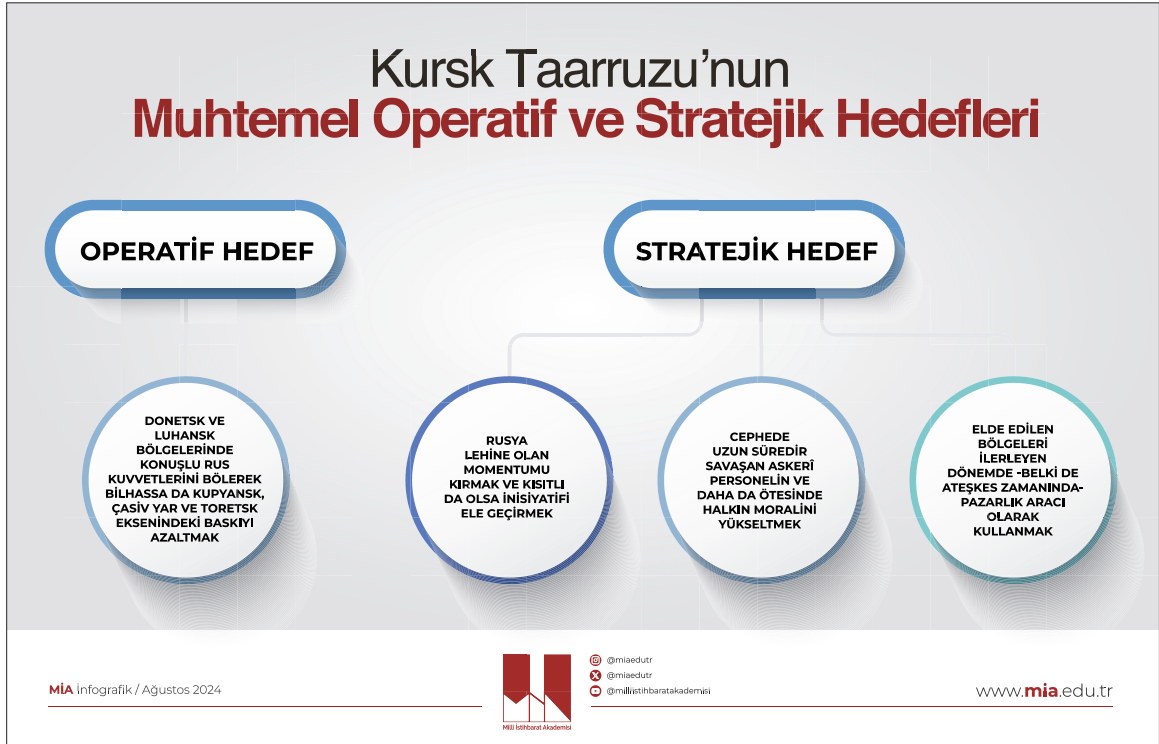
Kursk Taarruzu'nun
Muhtemel Operatif ve Stratejik Hedefleri

OPERATİF HEDEF

STRATEJİK HEDEF

DONETSK VE LUHANSK BÖLGELERİNDE KONUŞLU RUS KUVVETLERİNİ BÖLEREK BİLHASSA DA KUPYANSK, ÇASİV YAR VE TORETSK EKSENİNDEKİ BASKIYI AZALTMAK

RUSYA LEHİNE OLAN MOMENTUMU KIRMAK VE KISITLI DA OLSA İNİSİYATİFİ ELE GEÇİRMEK

CEPHEDE UZUN SÜREDİR SAVAŞAN ASKERÎ PERSONELİN VE DAHA DA ÖTESİNDE HALKIN MORALİNİ YÜKSELTMEK

ELDE EDİLEN BÖLGELERİ İLERLEYEN DÖNEMDE -BELKİ DE ATEŞKES ZAMANINDA- PAZARLIK ARACI OLARAK KULLANMAK

MİA İnfografik / Ağustos 2024

Millî İstihbarat Akademisi

@miaedutr
@miaedutr
@milliistihbaratakademisi

www.mia.edu.tr